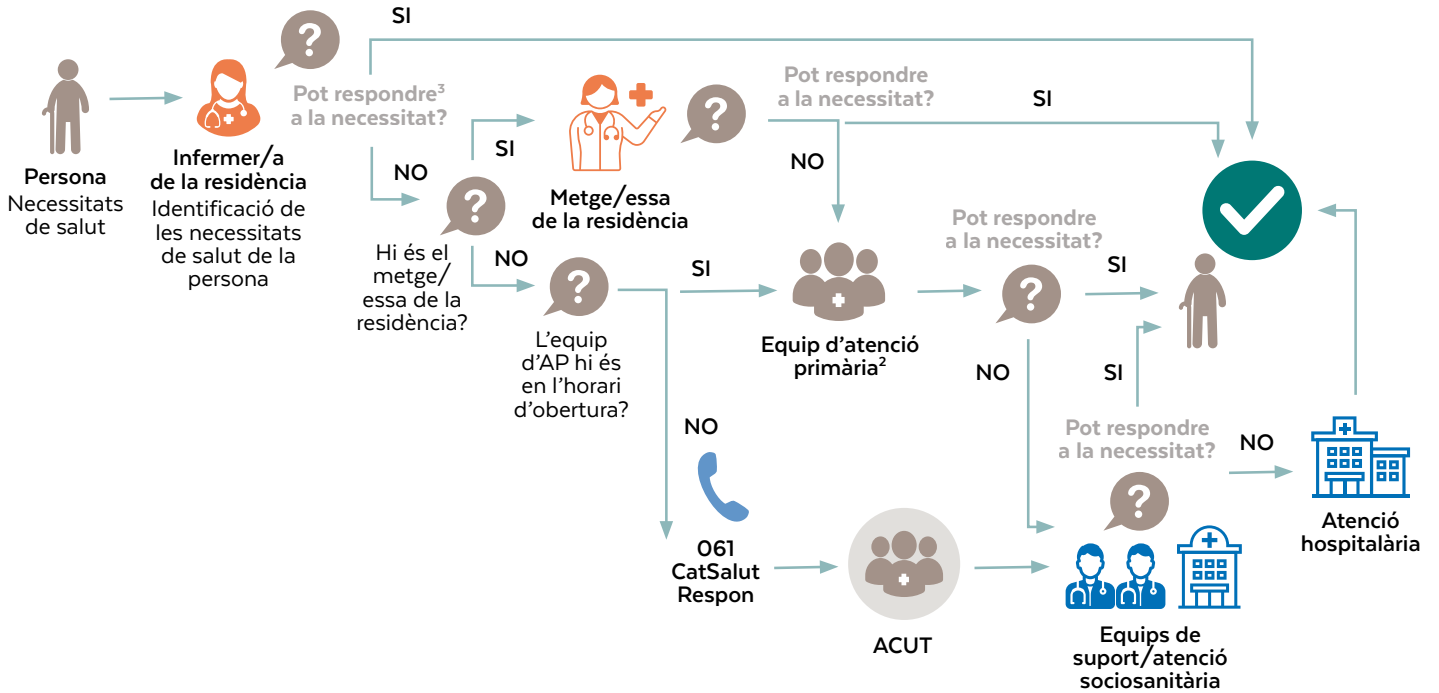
Persona
Necessitats de salut

Infermer/a de la residència
Identificació de les necessitats de salut de la persona

Pot respondre$^3$ a la necessitat?

SI

NO

Hi és el metge/essa de la residència?

SI

Metge/essa de la residència

Pot respondre a la necessitat?

SI

NO

NO

L'equip d'AP hi és en l'horari d'obertura?

SI

Equip d'atenció primària$^2$

Pot respondre a la necessitat?

SI

NO

NO

061 CatSalut Respon

ACUT

Pot respondre a la necessitat?

SI

NO

Equips de suport/atenció sociosanitària

Atenció hospitalària